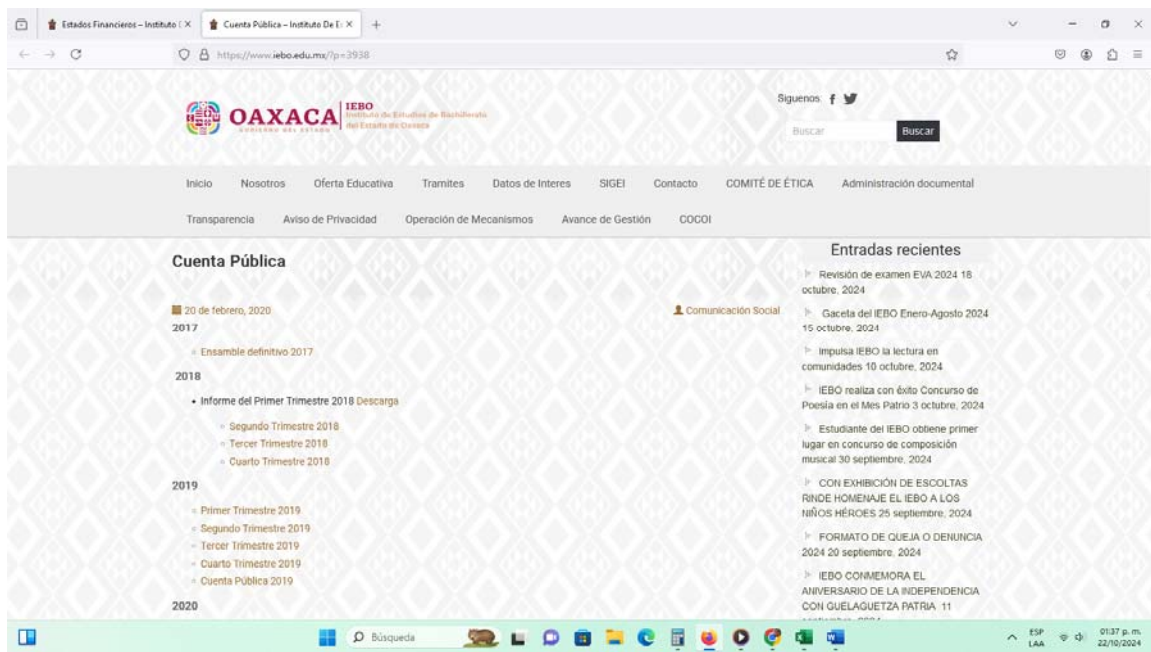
Estados Financieros – Instituto ( ×
Cuenta Pública – Instituto De E ×
+

https://www.iebo.edu.mx/?p=3938

OAXACA GOBIERNO DEL ESTADO
IEBO Instituto de Estudios de Bachillerato del Estado de Oaxaca

Siguenos

Buscar
Buscar

Inicio Nosotros Oferta Educativa Tramites Datos de Interes SIGEI Contacto COMITÉ DE ÉTICA Administración documental

Transparencia Aviso de Privacidad Operación de Mecanismos Avance de Gestión COCOI

Cuenta Pública

20 de febrero, 2020
Comunicación Social

2017

Ensamble definitivo 2017

2018

Informe del Primer Trimestre 2018 Descarga

Segundo Trimestre 2018
Tercer Trimestre 2018
Cuarto Trimestre 2018

2019

Primer Trimestre 2019
Segundo Trimestre 2019
Tercer Trimestre 2019
Cuarto Trimestre 2019
Cuenta Pública 2019

2020

Entradas recientes

Revisión de examen EVA 2024 18 octubre, 2024

Gaceta del IEBO Enero-Agosto 2024 15 octubre, 2024

Impulsa IEBO la lectura en comunidades 10 octubre, 2024

IEBO realiza con éxito Concurso de Poesía en el Mes Patrio 3 octubre, 2024

Estudiante del IEBO obtiene primer lugar en concurso de composición musical 30 septiembre, 2024

CON EXHIBICIÓN DE ESCOLTAS RINDE HOMENAJE EL IEBO A LOS NIÑOS HÉROES 25 septiembre, 2024

FORMATO DE QUEJA O DENUNCIA 2024 20 septiembre, 2024

IEBO CONMEMORA EL ANIVERSARIO DE LA INDEPENDENCIA CON GUELAGUETZA PATRIA 11 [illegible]

Búsqueda

ESP LAA
01:37 p. m.
22/10/2024